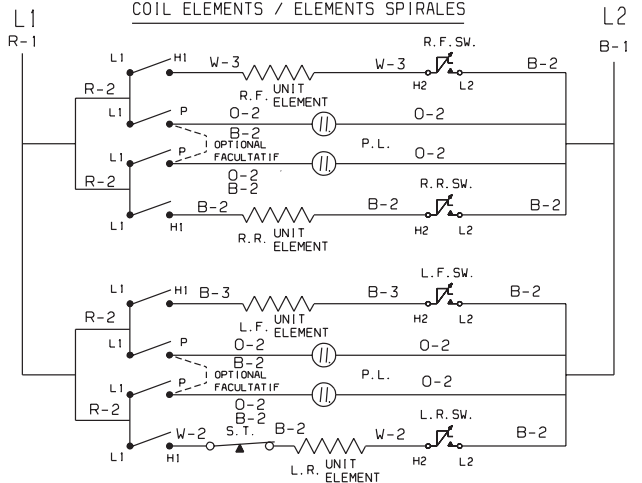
COIL ELEMENTS / ELEMENTS SPIRALES

L1
R-1

L2
B-1

L1 H1 W-3 R.F. UNIT ELEMENT W-3 R.F.SW. H2 L2 B-2
R-2
L1 P O-2 O-2
B-2
L1 P OPTIONAL FACULTATIF P.L. O-2
R-2
O-2
B-2
R.R.SW.
L1 H1 B-2 R.R. UNIT ELEMENT B-2 H2 L2 B-2

L1 H1 B-3 L.F. UNIT ELEMENT B-3 L.F.SW. H2 L2 B-2
R-2
L1 P O-2 O-2
B-2
L1 P OPTIONAL FACULTATIF P.L. O-2
R-2
O-2
B-2
L1 H1 W-2 S.T. B-2 L.R. UNIT ELEMENT W-2 L.R.SW. H2 L2 B-2